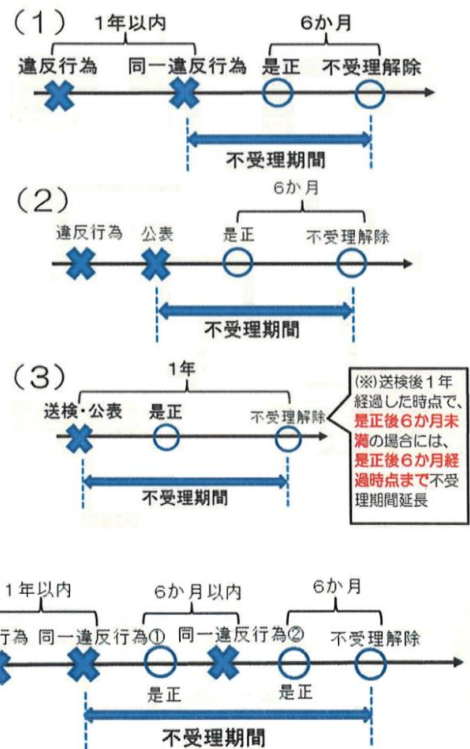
（1）

1年以内

6か月

違反行為　同一違反行為　是正　不受理解除

不受理期間

（2）

6か月

違反行為　公表　是正　不受理解除

不受理期間

（3）

1年

送検・公表　是正　不受理解除

不受理期間

(※)送検後１年経過した時点で、是正後６か月未満の場合には、是正後６か月経過時点まで不受理期間延長

1年以内

6か月以内

6か月

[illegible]行為　同一違反行為①　同一違反行為②　不受理解除

是正　是正

不受理期間